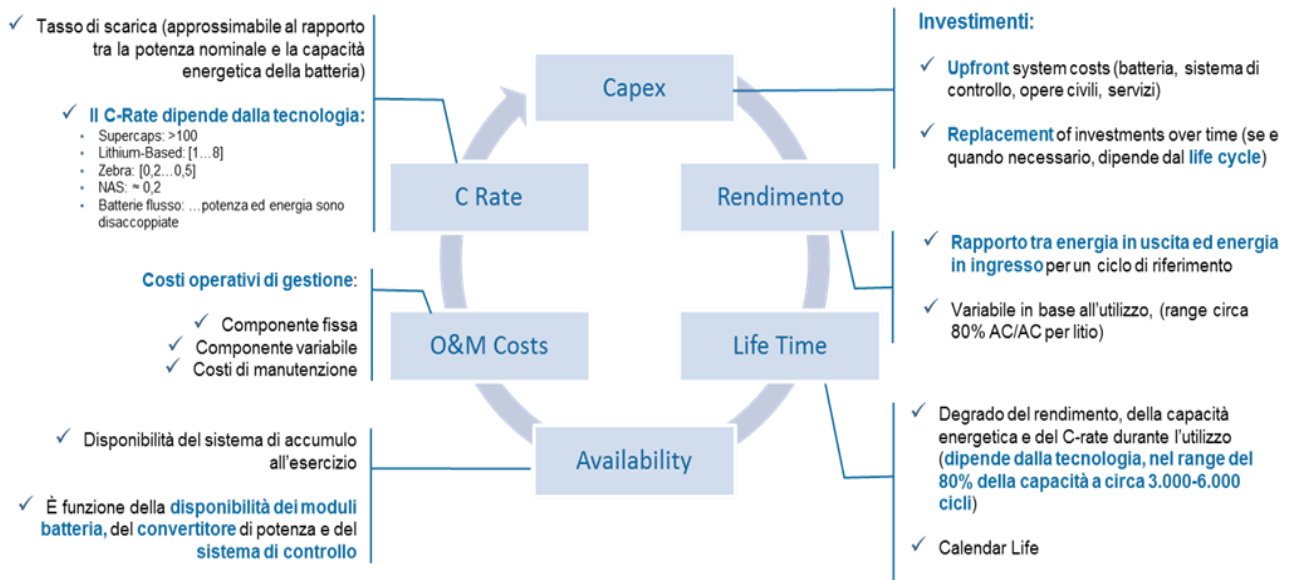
✓ Tasso di scarica (approssimabile al rapporto tra la potenza nominale e la capacità energetica della batteria)

✓ Il C-Rate dipende dalla tecnologia:
• Supercaps: >100
• Lithium-Based: [1…8]
• Zebra: [0,2…0,5]
• NAS: ≈ 0,2
• Batterie flusso: …potenza ed energia sono disaccoppiate

Costi operativi di gestione:

✓ Componente fissa
✓ Componente variabile
✓ Costi di manutenzione

✓ Disponibilità del sistema di accumulo all'esercizio

✓ È funzione della disponibilità dei moduli batteria, del convertitore di potenza e del sistema di controllo

Capex

C Rate

Rendimento

O&M Costs

Life Time

Availability

Investimenti:

✓ Upfront system costs (batteria, sistema di controllo, opere civili, servizi)

✓ Replacement of investments over time (se e quando necessario, dipende dal life cycle)

✓ Rapporto tra energia in uscita ed energia in ingresso per un ciclo di riferimento

✓ Variabile in base all'utilizzo, (range circa 80% AC/AC per litio)

✓ Degrado del rendimento, della capacità energetica e del C-rate durante l'utilizzo (dipende dalla tecnologia, nel range del 80% della capacità a circa 3.000-6.000 cicli)

✓ Calendar Life